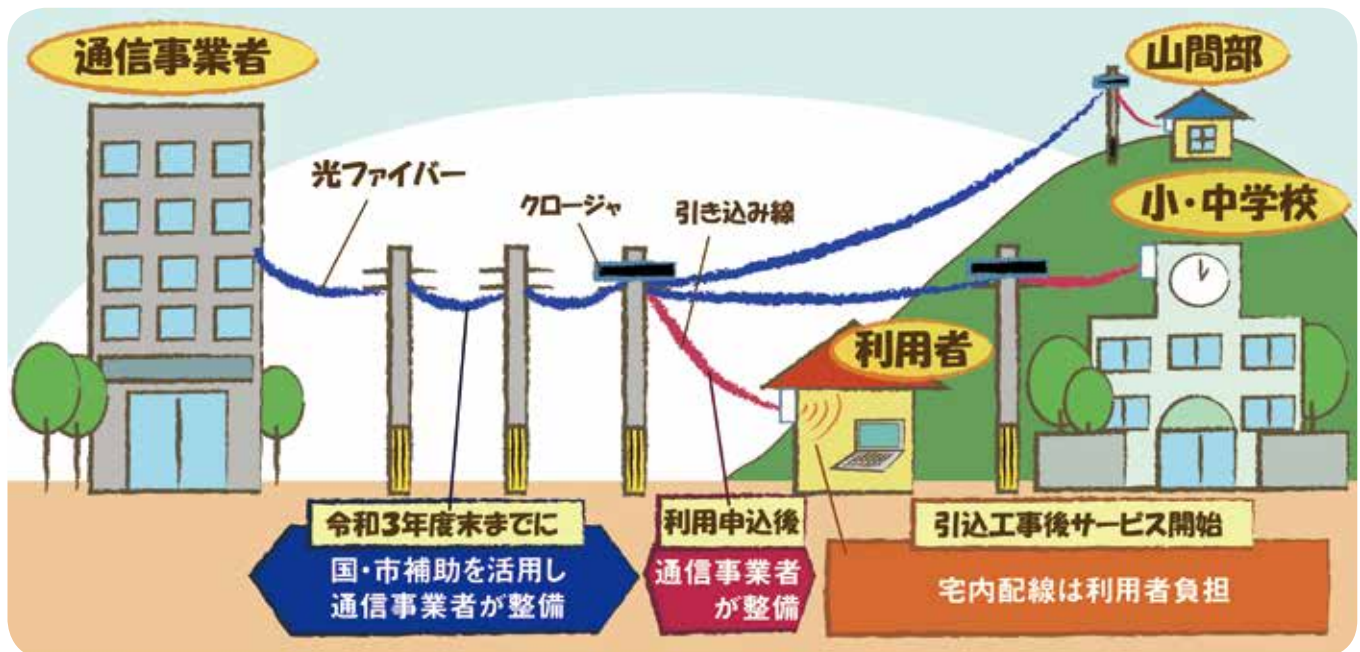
通信事業者

山間部

光ファイバー

クロージャ

引き込み線

小・中学校

利用者

令和3年度末までに

国・市補助を活用し
通信事業者が整備

利用申込後

通信事業者
が整備

引込工事後サービス開始

宅内配線は利用者負担